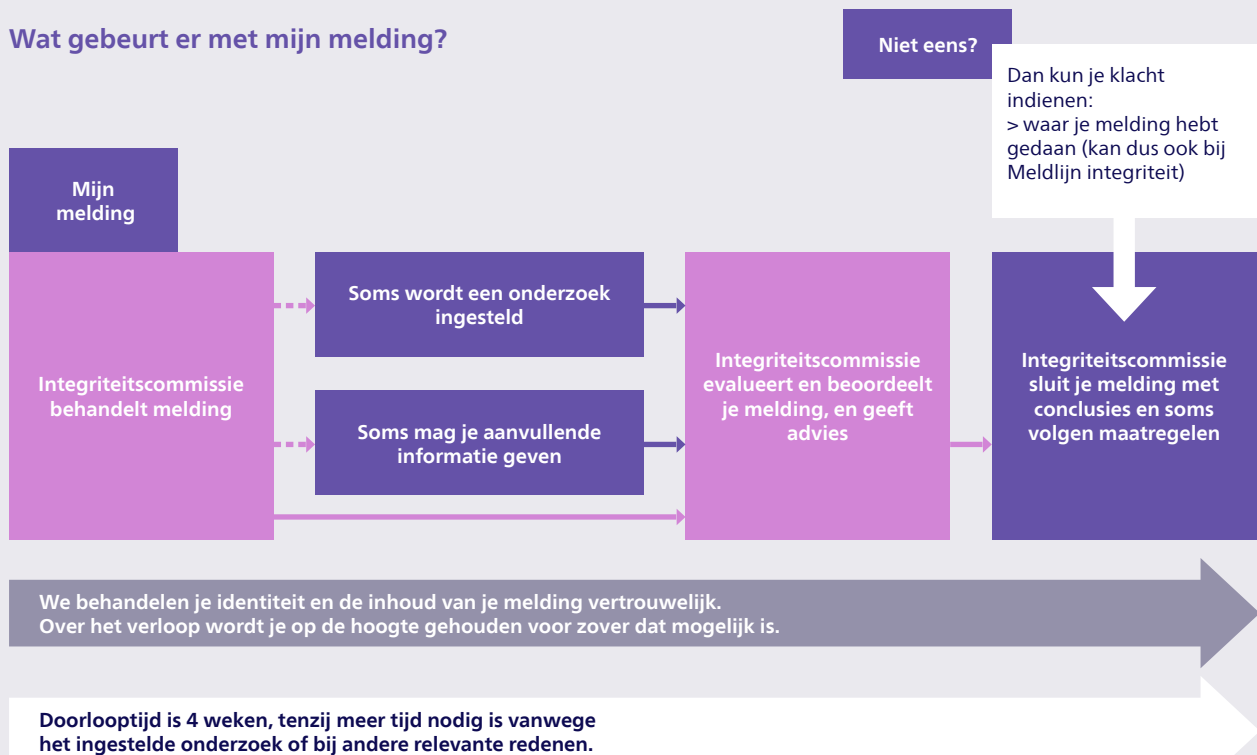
Wat gebeurt er met mijn melding?

Niet eens?

Dan kun je klacht indienen:
> waar je melding hebt gedaan (kan dus ook bij Meldlijn integriteit)

Mijn melding

Integriteitscommissie behandelt melding

Soms wordt een onderzoek ingesteld

Soms mag je aanvullende informatie geven

Integriteitscommissie evalueert en beoordeelt je melding, en geeft advies

Integriteitscommissie sluit je melding met conclusies en soms volgen maatregelen

We behandelen je identiteit en de inhoud van je melding vertrouwelijk.
Over het verloop wordt je op de hoogte gehouden voor zover dat mogelijk is.

Doorlooptijd is 4 weken, tenzij meer tijd nodig is vanwege het ingestelde onderzoek of bij andere relevante redenen.